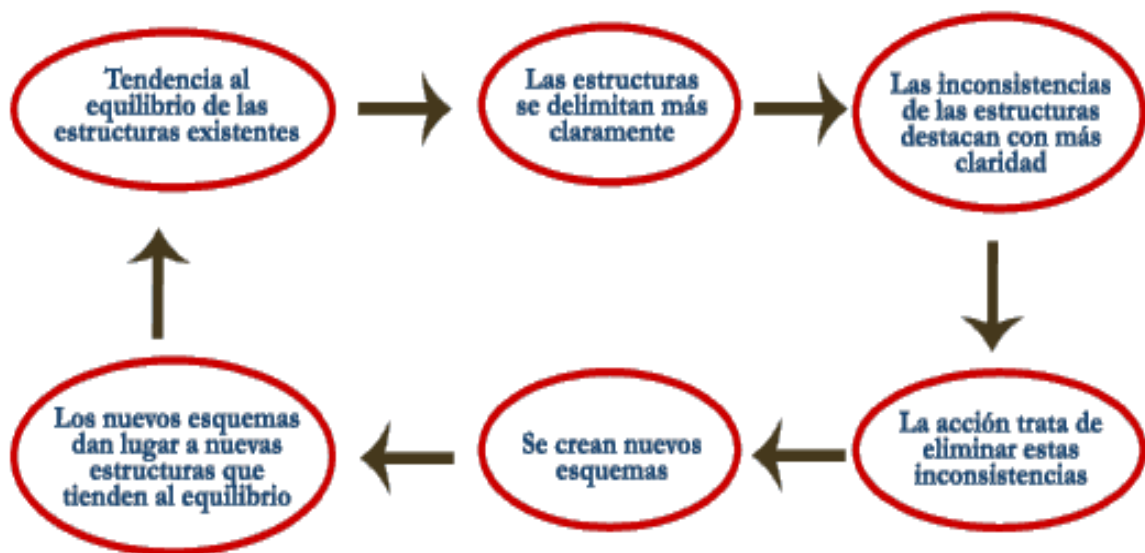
Tendencia al equilibrio de las estructuras existentes

Las estructuras se delimitan más claramente

Las inconsistencias de las estructuras destacan con más claridad

La acción trata de eliminar estas inconsistencias

Se crean nuevos esquemas

Los nuevos esquemas dan lugar a nuevas estructuras que tienden al equilibrio